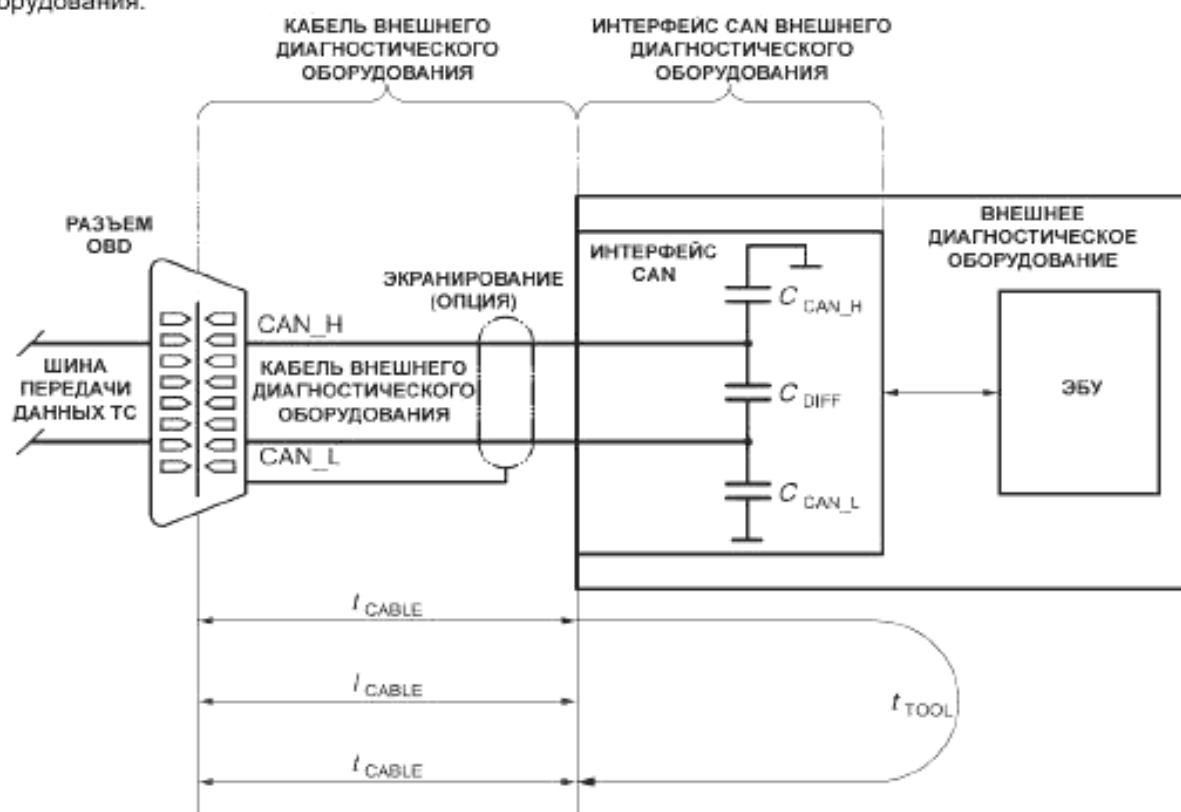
орудования.

КАБЕЛЬ ВНЕШНЕГО ДИАГНОСТИЧЕСКОГО ОБОРУДОВАНИЯ

ИНТЕРФЕЙС CAN ВНЕШНЕГО ДИАГНОСТИЧЕСКОГО ОБОРУДОВАНИЯ

РАЗЪЕМ OBD

ИНТЕРФЕЙС CAN

ВНЕШНЕЕ ДИАГНОСТИЧЕСКОЕ ОБОРУДОВАНИЕ

ЭКРАНИРОВАНИЕ (ОПЦИЯ)

CAN_H

$C_{CAN\_H}$

ШИНА ПЕРЕДАЧИ ДАННЫХ ТС

КАБЕЛЬ ВНЕШНЕГО ДИАГНОСТИЧЕСКОГО ОБОРУДОВАНИЯ

$C_{DIFF}$

ЭБУ

CAN_L

$C_{CAN\_L}$

$t_{CABLE}$

$l_{CABLE}$

$t_{TOOL}$

$t_{CABLE}$